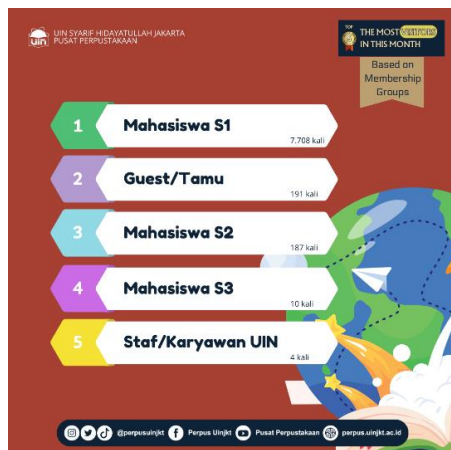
UIN SYARIF HIDAYATULLAH JAKARTA
PUSAT PERPUSTAKAAN

TOP
THE MOST VISITORS IN THIS MONTH

Based on Membership Groups

1 Mahasiswa S1
7.708 kali

2 Guest/Tamu
191 kali

3 Mahasiswa S2
187 kali

4 Mahasiswa S3
10 kali

5 Staf/Karyawan UIN
4 kali

@perpusuinjkt Perpus Uinjkt Pusat Perpustakaan perpus.uinjkt.ac.id